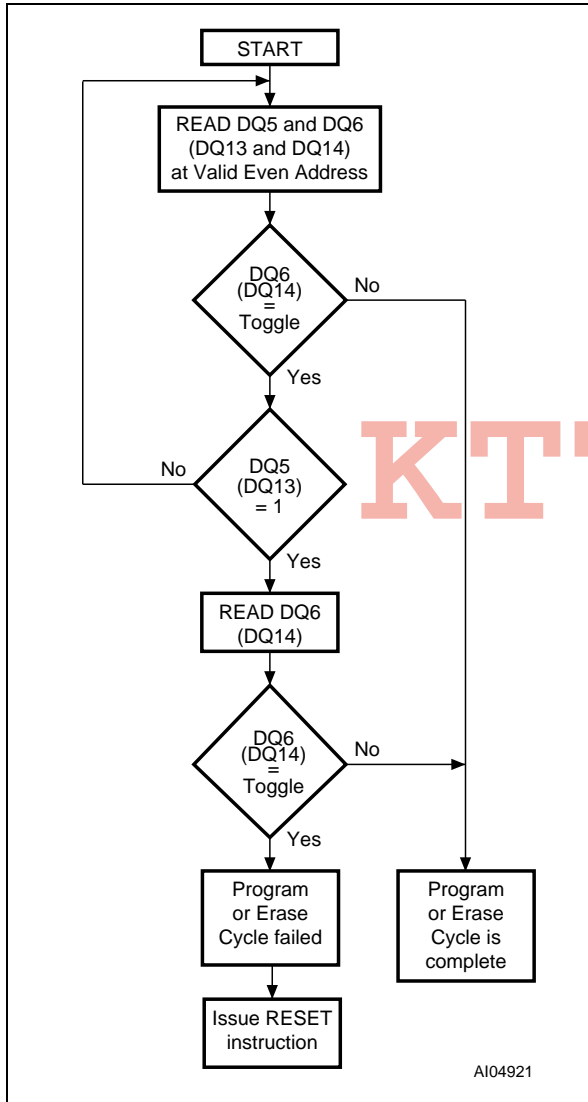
START

READ DQ5 and DQ6 (DQ13 and DQ14) at Valid Even Address

DQ6 (DQ14) = Toggle

No

Yes

No

DQ5 (DQ13) = 1

KT

Yes

READ DQ6 (DQ14)

DQ6 (DQ14) = Toggle

No

Yes

Program or Erase Cycle failed

Program or Erase Cycle is complete

Issue RESET instruction

AI04921